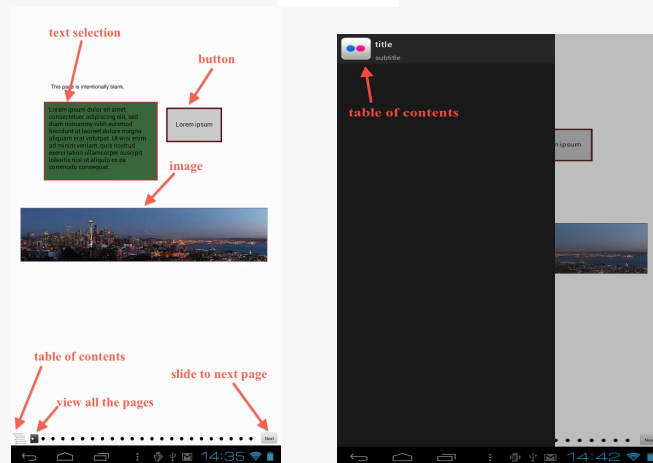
text selection

button

This page is intentionally blank.

Lorem ipsum dolor sit amet, consectetuer adipiscing elit, sed diam nonummy nibh euismod tincidunt ut laoreet dolore magna aliquam erat volutpat. Ut wisi enim ad minim veniam, quis nostrud exerci tation ullamcorper suscipit lobortis nisl ut aliquip ex ea commodo consequat.

Lorem ipsum

image

table of contents

view all the pages

slide to next page

Next

14:35

title
subtitle

table of contents

m ipsum

Nex

14:42